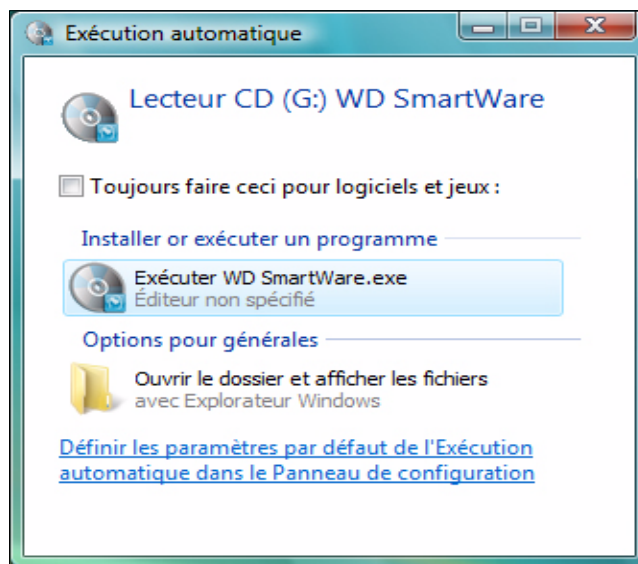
Exécution automatique

Lecteur CD (G:) WD SmartWare

Toujours faire ceci pour logiciels et jeux :

Installer or exécuter un programme

Exécuter WD SmartWare.exe
Éditeur non spécifié

Options pour générales

Ouvrir le dossier et afficher les fichiers
avec Explorateur Windows

Définir les paramètres par défaut de l'Exécution automatique dans le Panneau de configuration